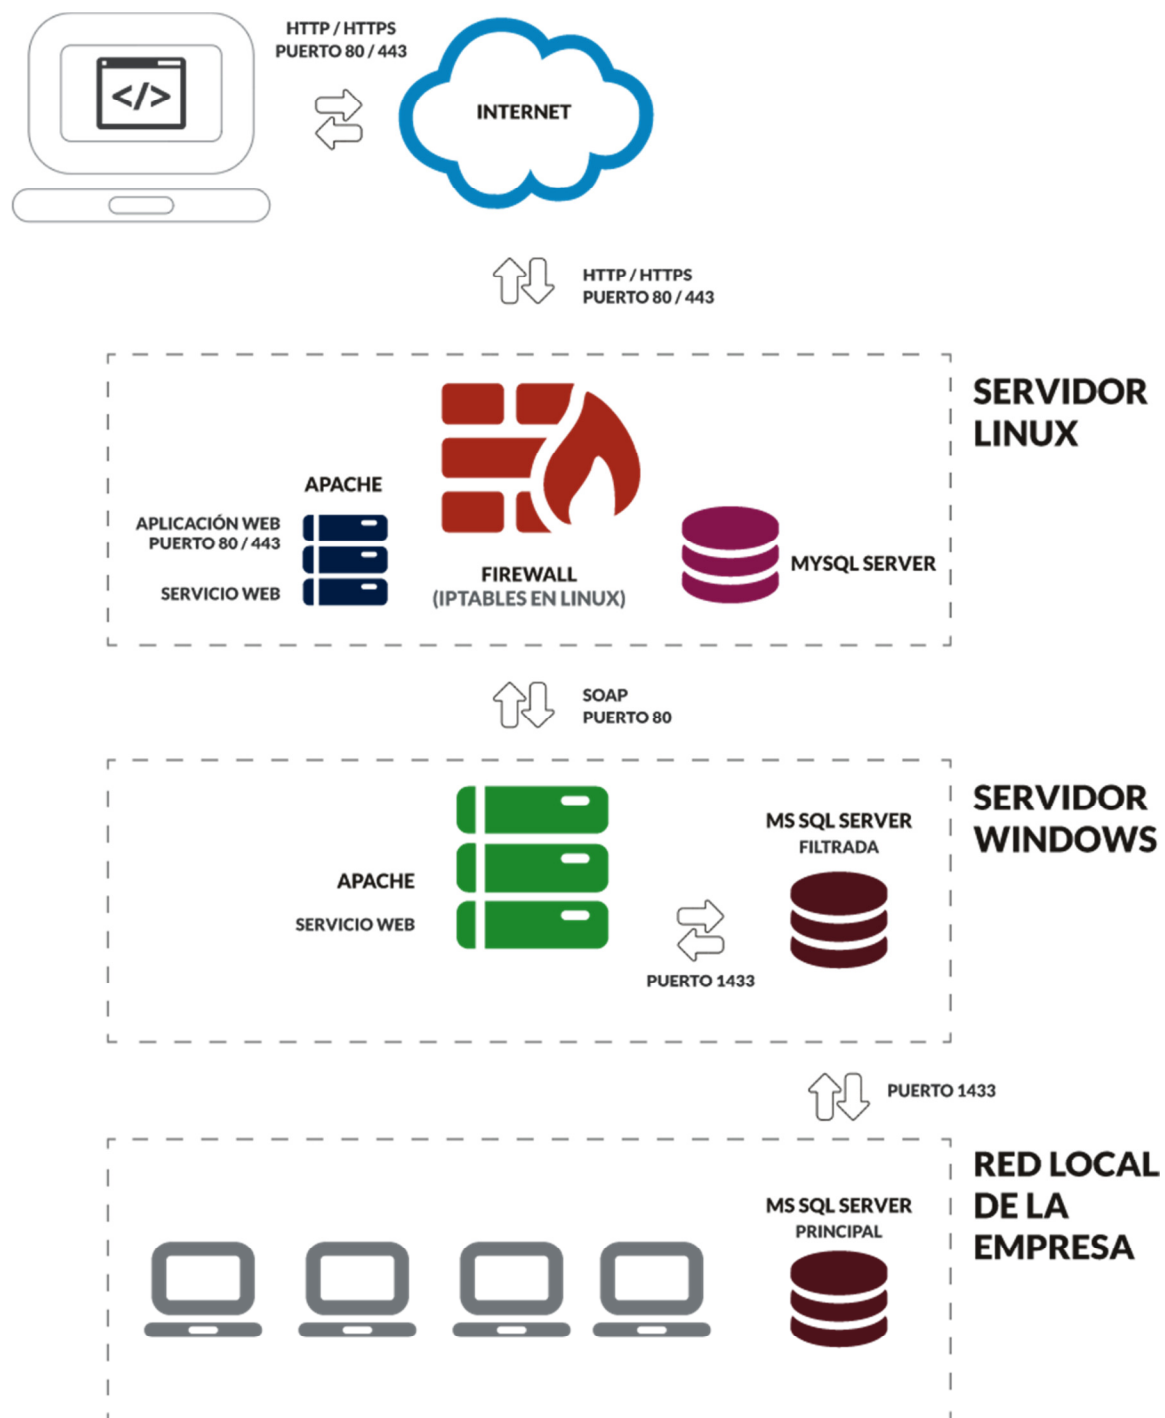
</>

HTTP / HTTPS
PUERTO 80 / 443

INTERNET

HTTP / HTTPS
PUERTO 80 / 443

SERVIDOR LINUX

APACHE

APLICACIÓN WEB
PUERTO 80 / 443

SERVICIO WEB

FIREWALL
(IPTABLES EN LINUX)

MYSQL SERVER

SOAP
PUERTO 80

SERVIDOR WINDOWS

APACHE

SERVICIO WEB

MS SQL SERVER
FILTRADA

PUERTO 1433

PUERTO 1433

RED LOCAL DE LA EMPRESA

MS SQL SERVER
PRINCIPAL